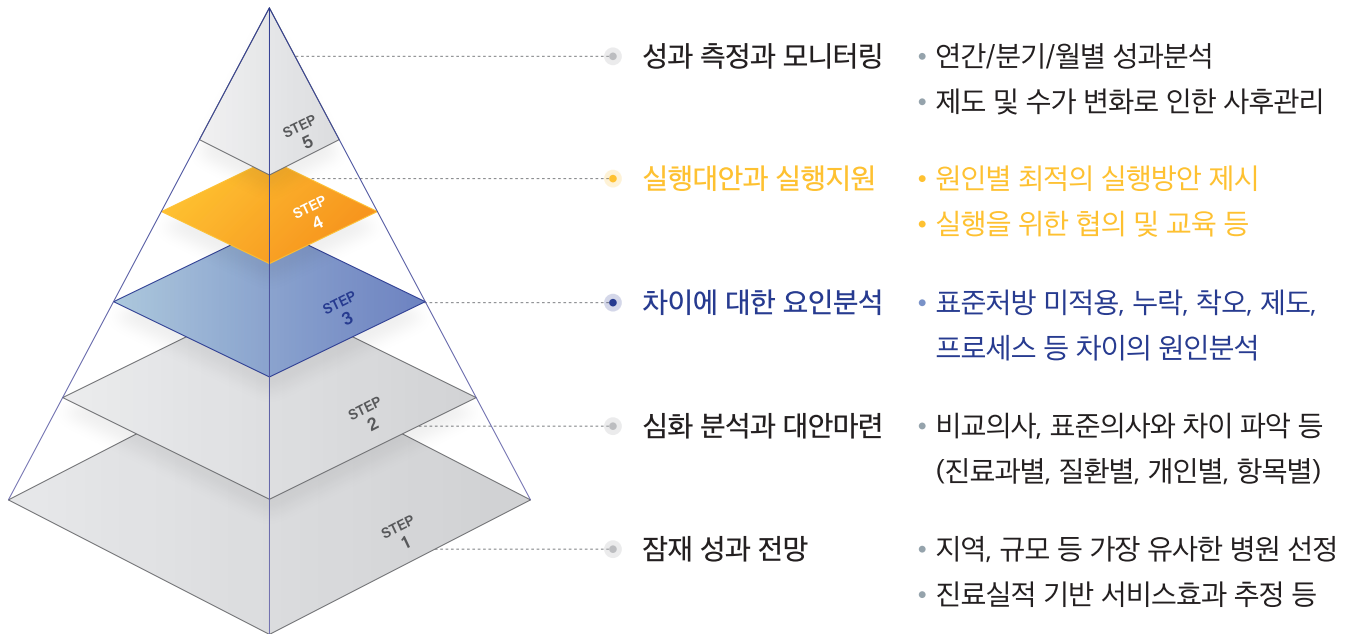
STEP 5

STEP 4

STEP 3

STEP 2

STEP 1

성과 측정과 모니터링
• 연간/분기/월별 성과분석
• 제도 및 수가 변화로 인한 사후관리

실행대안과 실행지원
• 원인별 최적의 실행방안 제시
• 실행을 위한 협의 및 교육 등

차이에 대한 요인분석
• 표준처방 미적용, 누락, 착오, 제도, 프로세스 등 차이의 원인분석

심화 분석과 대안마련
• 비교의사, 표준의사와 차이 파악 등 (진료과별, 질환별, 개인별, 항목별)

잠재 성과 전망
• 지역, 규모 등 가장 유사한 병원 선정
• 진료실적 기반 서비스효과 추정 등